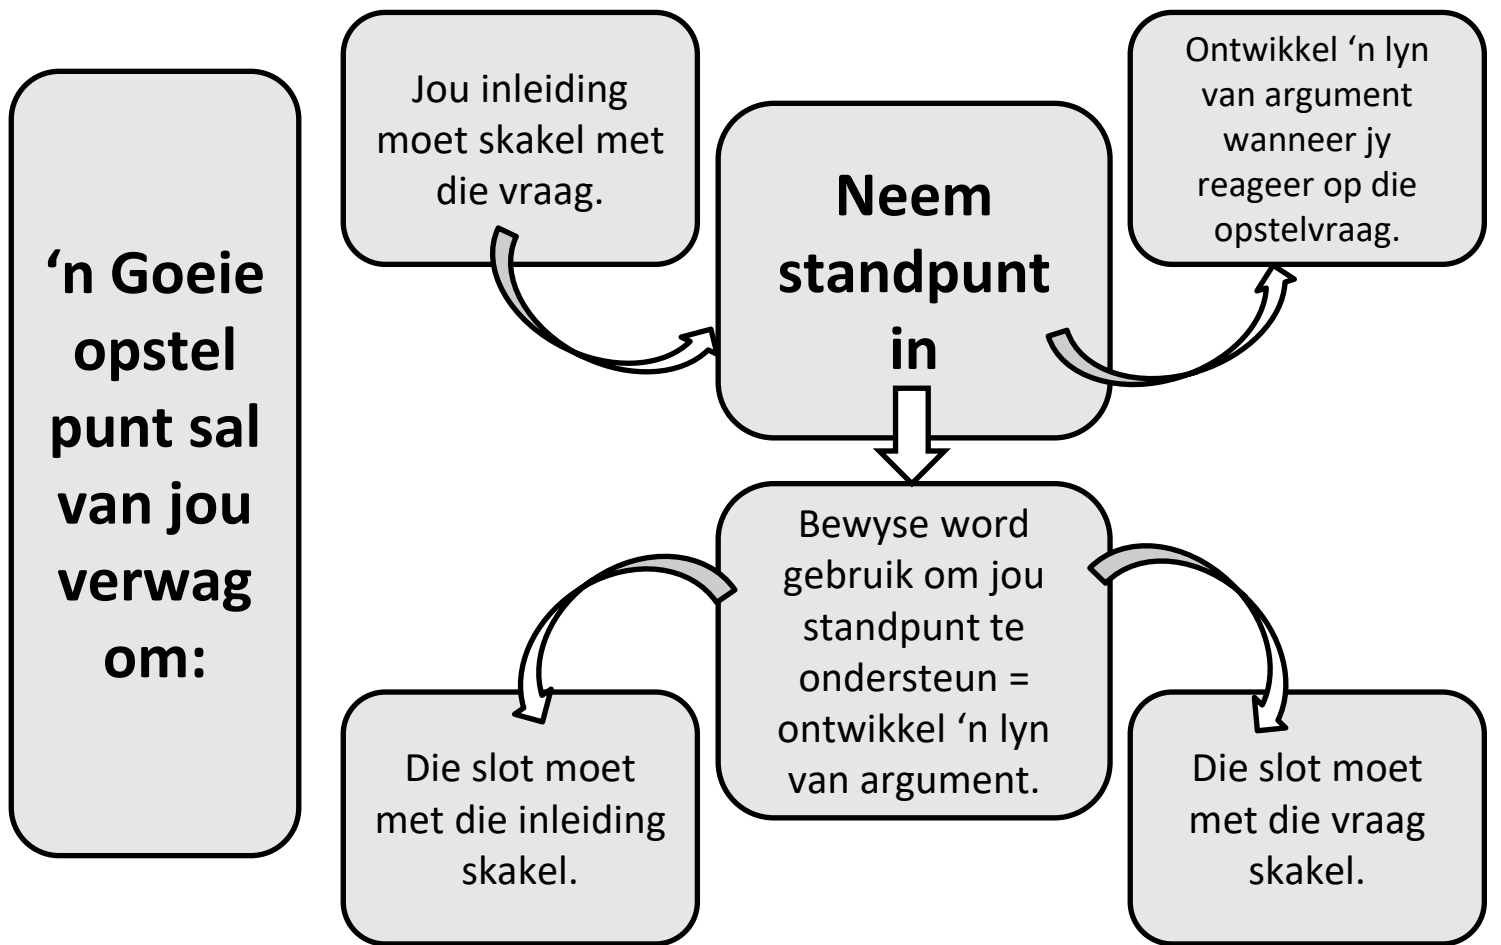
‘n Goeie opstel punt sal van jou verwag om:

Jou inleiding moet skakel met die vraag.

Neem standpunt in

Ontwikkel ‘n lyn van argument wanneer jy reageer op die opstelvraag.

Bewyse word gebruik om jou standpunt te ondersteun = ontwikkel ‘n lyn van argument.

Die slot moet met die inleiding skakel.

Die slot moet met die vraag skakel.